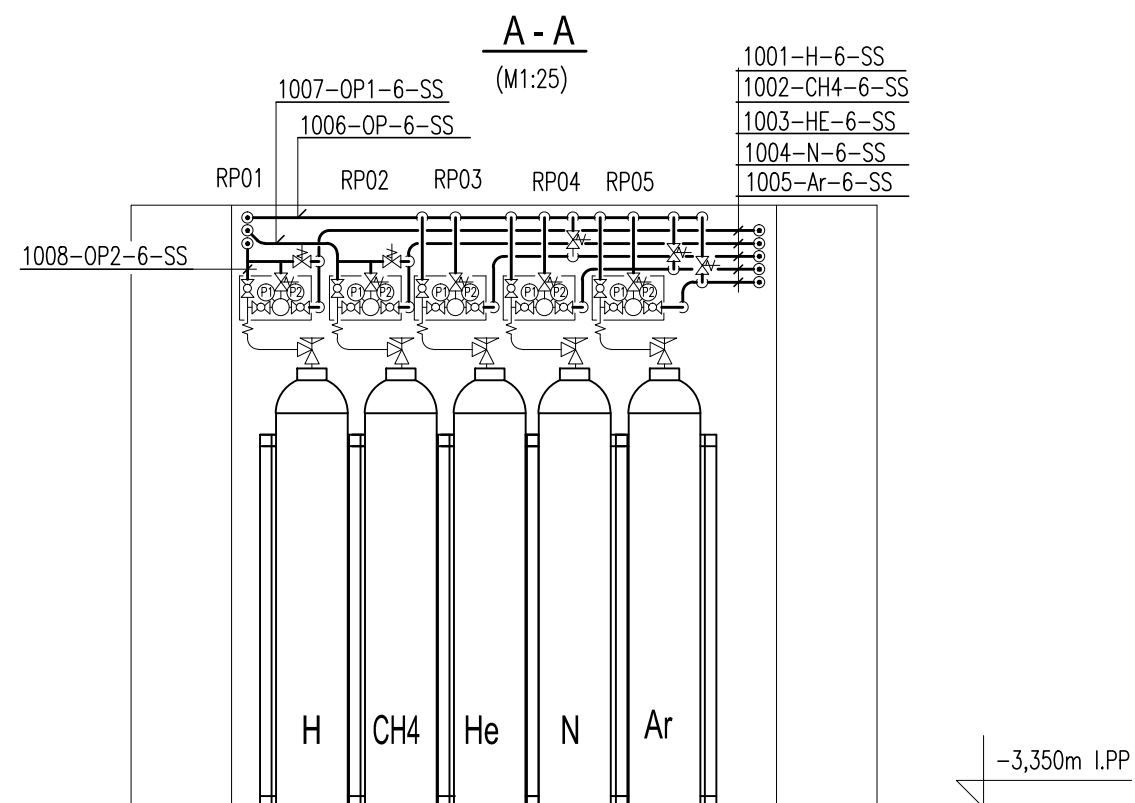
A - A
(M1:25)

1007–OP1–6–SS
1006–OP–6–SS

1001–H–6–SS
1002–CH4–6–SS
1003–HE–6–SS
1004–N–6–SS
1005–Ar–6–SS

RP01
RP02
RP03
RP04
RP05

1008–OP2–6–SS

P1 P2
P1 P2
P1 P2
P1 P2
P1 P2

H
CH4
He
N
Ar

–3,350m I.PP